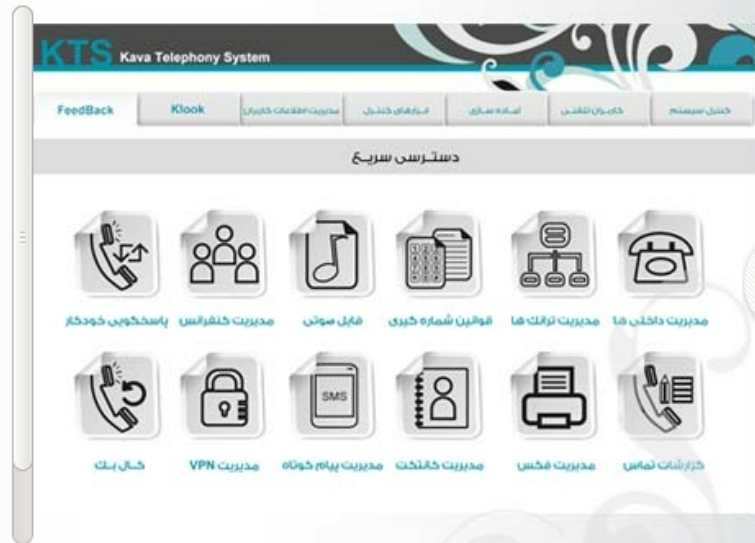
KTS Kava Telephony System

FeedBack | Klook | مدیریت اطلاعات کاربران | ابزارهای کنترل | آماده سازی | کاربران تلفنی | کنترل سیستم

دسترسی سریع

مدیریت داخلی ها
مدیریت ترانک ها
قوانین شماره گیری
فایل صوتی
مدیریت کنفرانس
پاسخگویی خودکار

گزارشات تماس
مدیریت فکس
مدیریت کانتکت
SMS
مدیریت پیام کوتاه
مدیریت VPN
کال بک